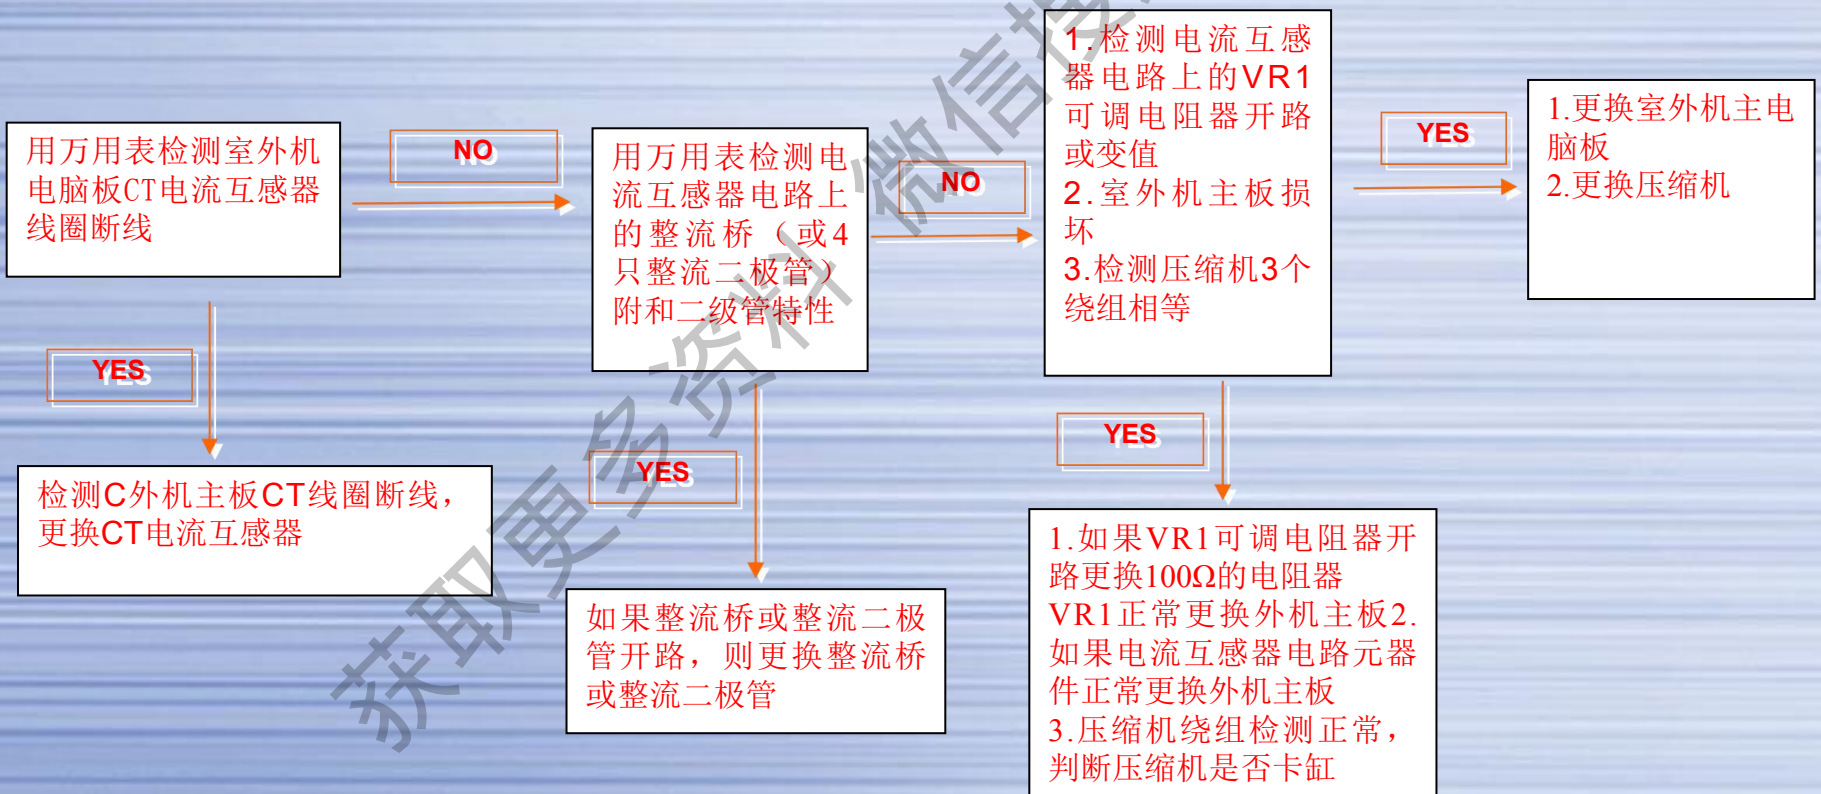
用万用表检测室外机电脑板CT电流互感器线圈断线

NO

用万用表检测电流互感器电路上的整流桥（或4只整流二极管）附和二级管特性

NO

1.检测电流互感器电路上的VR1可调电阻器开路或变值
2.室外机主板损坏
3.检测压缩机3个绕组相等

YES

1.更换室外机主电脑板
2.更换压缩机

YES

检测C外机主板CT线圈断线，更换CT电流互感器

YES

如果整流桥或整流二极管开路，则更换整流桥或整流二极管

YES

1.如果VR1可调电阻器开路更换100Ω的电阻器VR1正常更换外机主板2.如果电流互感器电路元器件正常更换外机主板
3.压缩机绕组检测正常，判断压缩机是否卡缸

获取更多资料微信搜